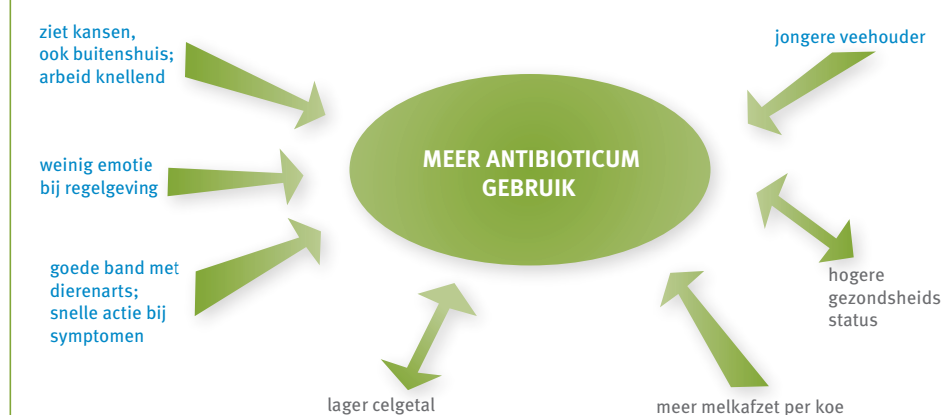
ziet kansen, ook buitenshuis; arbeid knellend

jongere veehouder

weinig emotie bij regelgeving

MEER ANTIBIOTICUM GEBRUIK

goede band met dierenarts; snelle actie bij symptomen

hogere gezondsheids status

lager celgetal

meer melkafzet per koe